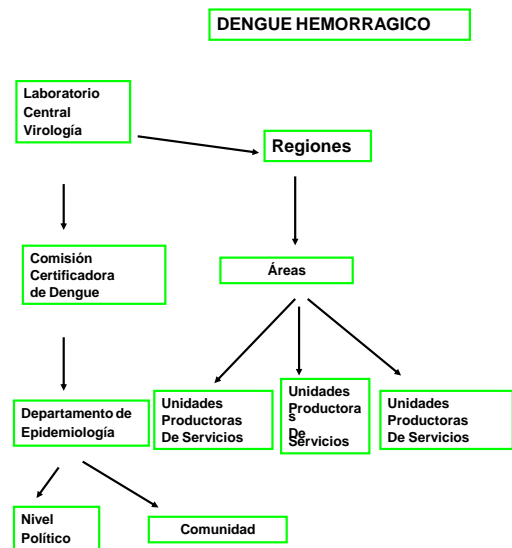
DENGUE HEMORRAGICO

Laboratorio Central Virología

Regiones

Comisión Certificadora de Dengue

Áreas

Departamento de Epidemiología

Unidades Productoras De Servicios

Unidades Productora s De Servicios

Unidades Productoras De Servicios

Nivel Político

Comunidad